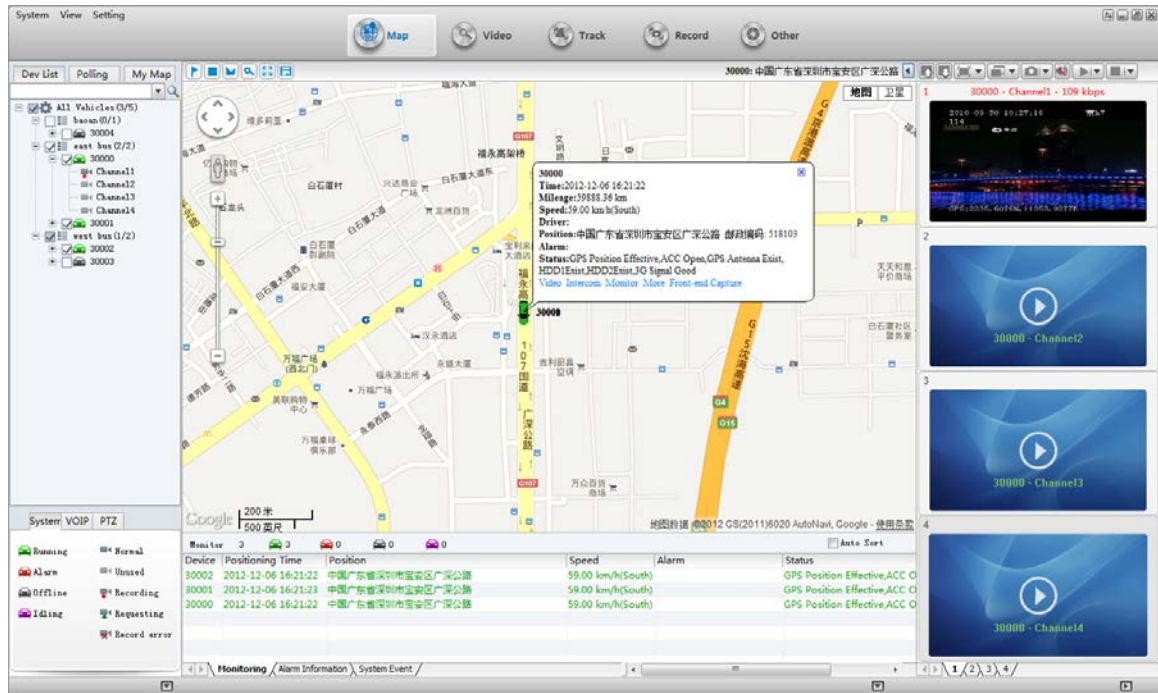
System View Setting

Map Video Track Record Other

Dev List Polling My Map

All Vehicles(3/5)
baoan(0/1)
30004
east bus(2/2)
30000
Channel1
Channel2
Channel3
Channel4
30001
west bus(1/2)
30002
30003

30000: 中国广东省深圳市宝安区广深公路

地图 卫星

30000
Time:2012-12-06 16:21:22
Mileage:59888.36 km
Speed:59.00 km/h(South)
Driver:
Position:中国广东省深圳市宝安区广深公路 邮政编码: 518103
Alarm:
Status:GPS Position Effective,ACC Open,GPS Antenna Exist, HDD1Exist,HDD2Exist,3G Signal Good
Video Intercom Monitor More Front-end Capture

30000

福永高架桥 白石厦村 沃达商业广场 白石厦大道东 福永大厦 汉永酒店 万福广场(西北门) 福永派出所 万福桌球俱乐部 美联购物中心 永福大厦 吉利厨具 万众百货商场 107国道 广深公路 广深沿江高速 白石厦社区服务站 天天和意平价商场 福多莉面 宝利来大酒店

200米
500英尺
地图数据 ©2012 GS(2011)6020 AutoNavi, Google - 使用条款

1 30000 - Channel1 - 109 kbps
2010-09-30 10:27:16
2
30000 - Channel2
3
30000 - Channel3
4
30000 - Channel4

System VOIP PTZ

Running Normal
Alarm Unused
Offline Recording
Idling Requesting
Record error

Monitor 3 3 0 0 0 Auto Sort

| Device | Positioning Time | Position | Speed | Alarm | Status |
|---|---|---|---|---|---|
| 30002 | 2012-12-06 16:21:22 | 中国广东省深圳市宝安区广深公路 | 59.00 km/h(South) | | GPS Position Effective,ACC O |
| 30001 | 2012-12-06 16:21:23 | 中国广东省深圳市宝安区广深公路 | 59.00 km/h(South) | | GPS Position Effective,ACC O |
| 30000 | 2012-12-06 16:21:22 | 中国广东省深圳市宝安区广深公路 | 59.00 km/h(South) | | GPS Position Effective,ACC O |

Monitoring Alarm Information System Event

1 2 3 4